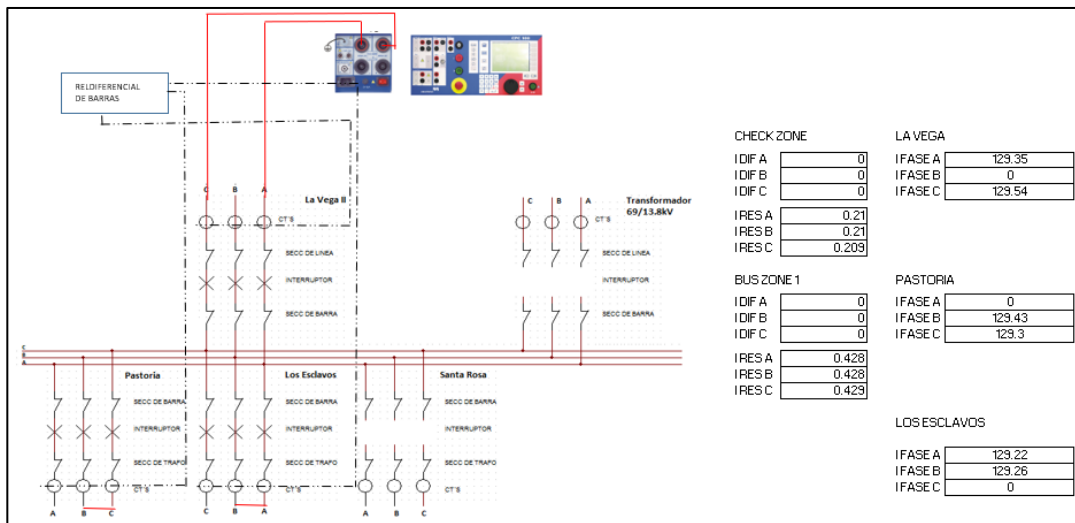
RELDIFERENCIAL DE BARRAS

La Vega II
C B A
CT'S
SECC DE LINEA
INTERRUPTOR
SECC DE BARRA

Transformador 69/13.8kV
C B A
CT'S
SECC DE LINEA
INTERRUPTOR
SECC DE BARRA

C
B
A

Pastoria
SECC DE BARRA
INTERRUPTOR
SECC DE TRAFO
CT'S
A B C

Los Esclavos
SECC DE BARRA
INTERRUPTOR
SECC DE TRAFO
CT'S
C B A

Santa Rosa
SECC DE BARRA
INTERRUPTOR
SECC DE TRAFO
CT'S
A B C

CHECK ZONE

| | |
|---|---|
| IDIF A | 0 |
| IDIF B | 0 |
| IDIF C | 0 |

| | |
|---|---|
| IRES A | 0.21 |
| IRES B | 0.21 |
| IRES C | 0.209 |

BUS ZONE 1

| | |
|---|---|
| IDIF A | 0 |
| IDIF B | 0 |
| IDIF C | 0 |

| | |
|---|---|
| IRES A | 0.428 |
| IRES B | 0.428 |
| IRES C | 0.429 |

LA VEGA

| | |
|---|---|
| IFASE A | 129.35 |
| IFASE B | 0 |
| IFASE C | 129.54 |

PASTORIA

| | |
|---|---|
| IFASE A | 0 |
| IFASE B | 129.43 |
| IFASE C | 129.3 |

LOS ESCLAVOS

| | |
|---|---|
| IFASE A | 129.22 |
| IFASE B | 129.26 |
| IFASE C | 0 |